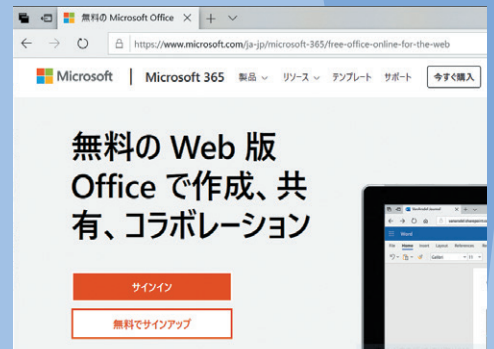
無料の Microsoft Office

https://www.microsoft.com/ja-jp/microsoft-365/free-office-online-for-the-web

Microsoft | Microsoft 365 製品 リソース テンプレート サポート 今すぐ購入

無料の Web 版 Office で作成、共有、コラボレーション

サインイン

無料でサインアップ

Word
File Home Insert Layout References
Calibri 11